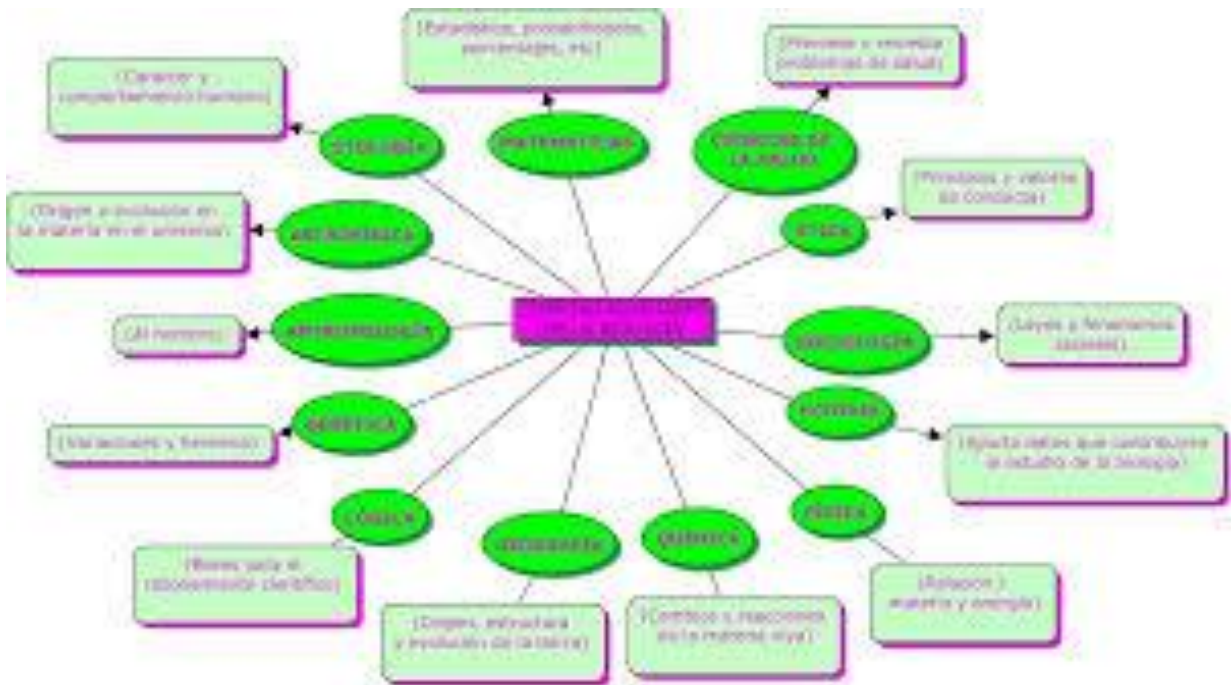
(Estadísticas, probabilidades, porcentajes, etc)

(Previene y combate problemas de salud)

(Carácter y comportamiento humano)

ETOLOGÍA

MATEMÁTICAS

CIENCIAS DE LA SALUD

(Principios y valores en conducta)

ÉTICA

(Origen y evolución en la materia en el universo)

ASTRONOMÍA

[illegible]

(Al hombre)

ANTROPOLOGÍA

SOCIOLOGÍA

(Leyes y fenómenos sociales)

HISTORIA

(Aporta datos que contribuyen al estudio de la biología)

(Variaciones y herencia)

GENÉTICA

LÓGICA

GEOGRAFÍA

QUÍMICA

FÍSICA

(Bases para el razonamiento científico)

(Origen, estructura y evolución de la tierra)

(Cambios y reacciones en la materia viva)

(Relación materia y energía)